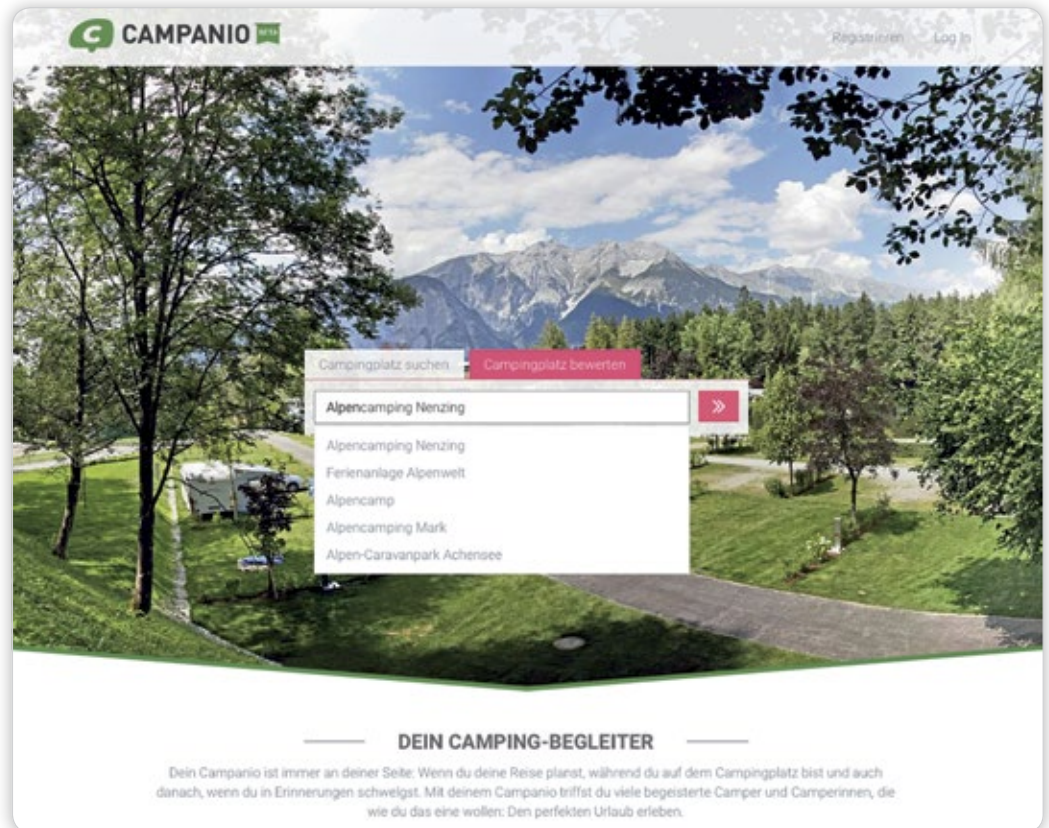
CAMPANIO BETA

Registrieren Log In

Campingplatz suchen Campingplatz bewerten

Alpencamping Nenzing

»

Alpencamping Nenzing
Ferienanlage Alpenwelt
Alpencamp
Alpencamping Mark
Alpen-Caravanpark Achensee

DEIN CAMPING-BEGLEITER

Dein Campanio ist immer an deiner Seite: Wenn du deine Reise planst, während du auf dem Campingplatz bist und auch danach, wenn du in Erinnerungen schwelgst. Mit deinem Campanio triffst du viele begeisterte Camper und Camperinnen, die wie du das eine wollen: Den perfekten Urlaub erleben.